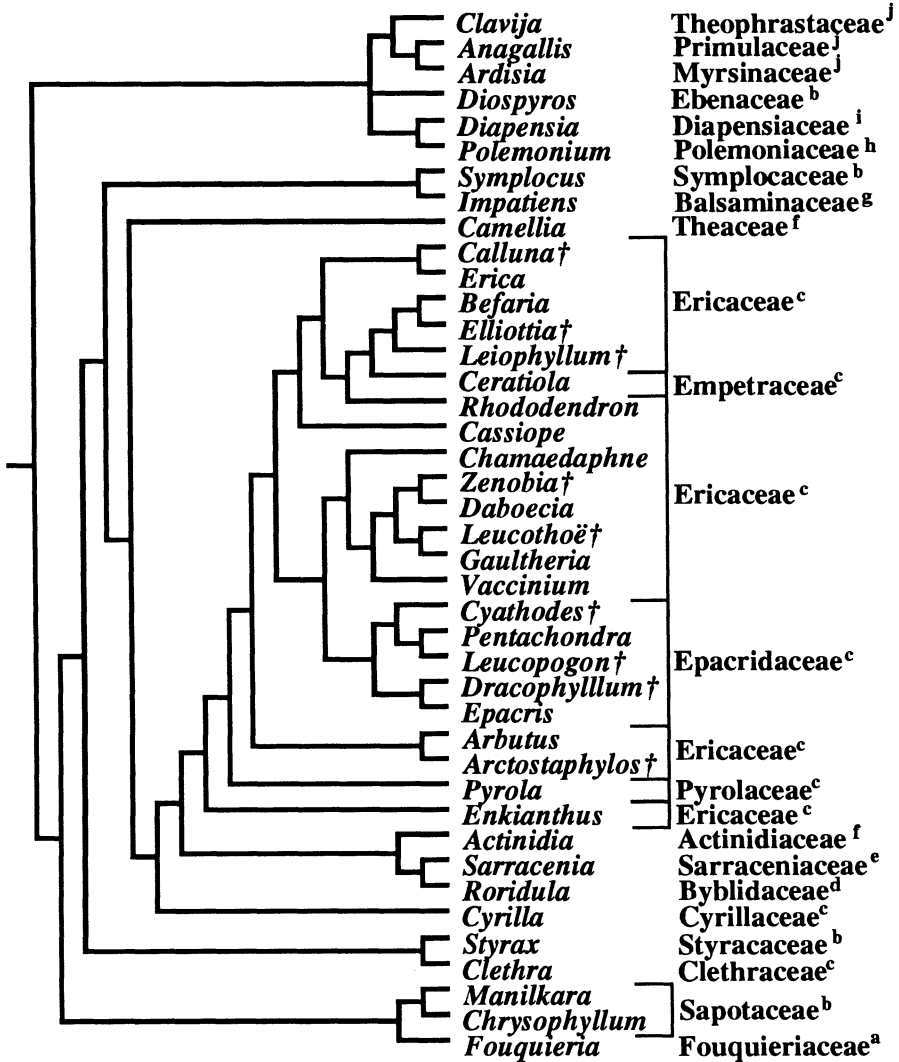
Clavija Theophrastaceae$^{j}$
Anagallis Primulaceae$^{j}$
Ardisia Myrsinaceae$^{j}$
Diospyros Ebenaceae$^{b}$
Diapensia Diapensiaceae$^{i}$
Polemonium Polemoniaceae$^{h}$
Symplocus Symplocaceae$^{b}$
Impatiens Balsaminaceae$^{g}$
Camellia Theaceae$^{f}$
Calluna†
Erica
Befaria Ericaceae$^{c}$
Elliottia†
Leiophyllum†
Ceratiola Empetraceae$^{c}$
Rhododendron
Cassiope
Chamaedaphne
Zenobia†
Daboecia Ericaceae$^{c}$
Leucothoë†
Gaultheria
Vaccinium
Cyathodes†
Pentachondra
Leucopogon† Epacridaceae$^{c}$
Dracophylllum†
Epacris
Arbutus
Arctostaphylos† Ericaceae$^{c}$
Pyrola Pyrolaceae$^{c}$
Enkianthus Ericaceae$^{c}$
Actinidia Actinidiaceae$^{f}$
Sarracenia Sarraceniaceae$^{e}$
Roridula Byblidaceae$^{d}$
Cyrilla Cyrillaceae$^{c}$
Styrax Styracaceae$^{b}$
Clethra Clethraceae$^{c}$
Manilkara
Chrysophyllum Sapotaceae$^{b}$
Fouquieria Fouquieriaceae$^{a}$